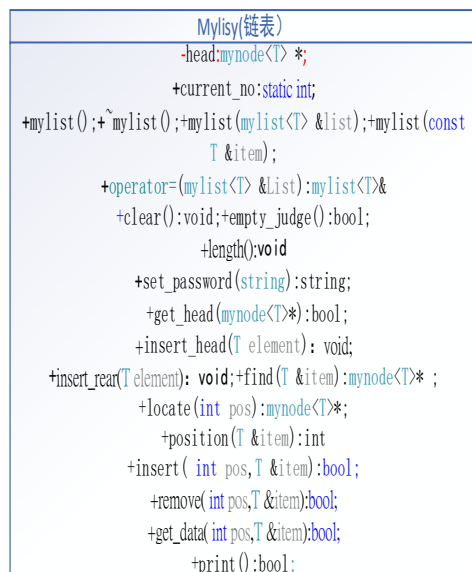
Mylisy(链表)

-head:mynode<T> *;

+current_no:static int;

+mylist();+~mylist();+mylist(mylist<T> &list);+mylist(const T &item);

+operator=(mylist<T> &List):mylist<T>&

+clear():void;+empty_judge():bool;

+length():void

+set_password(string):string;

+get_head(mynode<T>*):bool;

+insert_head(T element): void;

+insert_rear(T element): void;+find(T &item):mynode<T>* ;

+locate(int pos):mynode<T>*;

+position(T &item):int

+insert( int pos,T &item):bool;

+remove( int pos,T &item):bool;

+get_data( int pos,T &item):bool;

+print():bool;